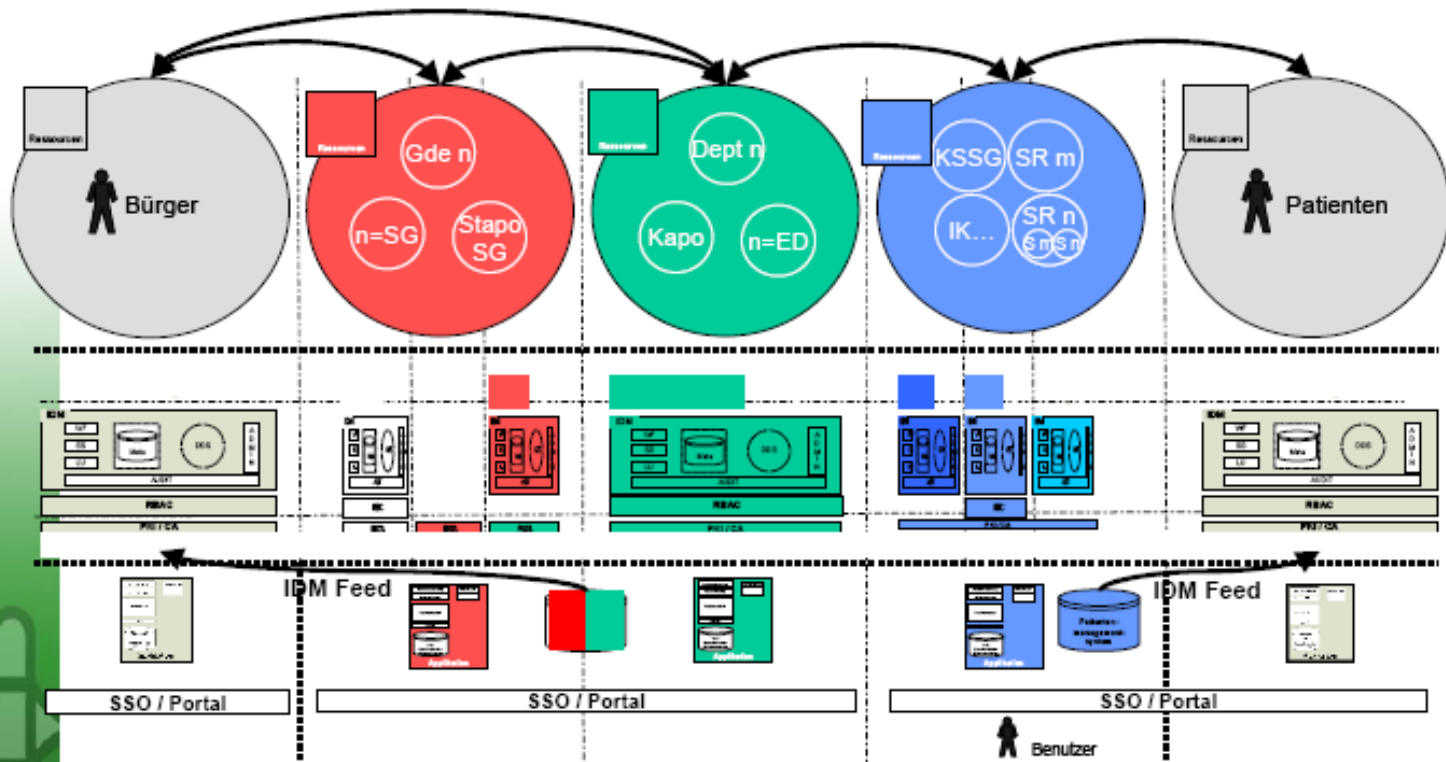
Ressourcen

Bürger

Ressourcen

Gde n

n=SG

Stapo SG

Ressourcen

Dept n

Kapo

n=ED

Ressourcen

KSSG

SR m

IK...

SR n

S m

S n

Ressourcen

Patienten

IDM

Meta

ADMIN

AUDIT

RBAC

PKI / CA

RBAC

PKI / CA

RBAC

PKI / CA

RBAC

PKI / CA

IDM Feed

IDM Feed

Applikation

Applikation

Applikation

Patienten-management-system

SSO / Portal

SSO / Portal

SSO / Portal

Benutzer